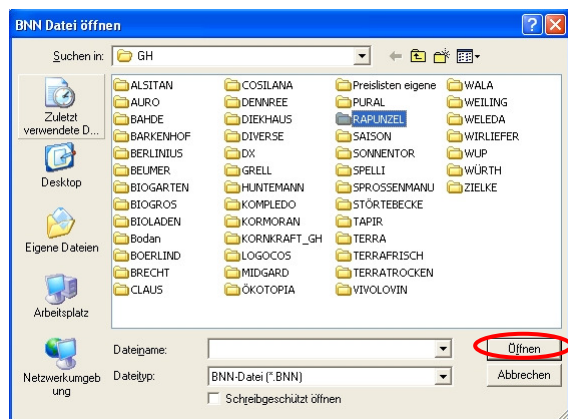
BNN Datei öffnen

Suchen in: GH

Zuletzt verwendete D...

Desktop

Eigene Dateien

Arbeitsplatz

Netzwerkumgebung

ALSITAN
AURO
BAHDE
BARKENHOF
BERLINIUS
BEUMER
BIOGARTEN
BIOGROS
BIOLADEN
Bodan
BOERLIND
BRECHT
CLAUS

COSILANA
DENNREE
DIEKHAUS
DIVERSE
DX
GRELL
HUNTEMANN
KOMPLEDO
KORMORAN
KORNKRAFT_GH
LOGOCOS
MIDGARD
ÖKOTOPIA

Preislisten eigene
PURAL
RAPUNZEL
SAISON
SONNENTOR
SPELLI
SPROSSENMANU
STÖRTEBECKE
TAPIR
TERRA
TERRAFRISCH
TERRATROCKEN
VIVOLOVIN

WALA
WEILING
WELEDA
WIRLIEFER
WUP
WÜRTH
ZIELKE

Dateiname:

Dateityp: BNN-Datei (*.BNN)

Schreibgeschützt öffnen

Öffnen

Abbrechen